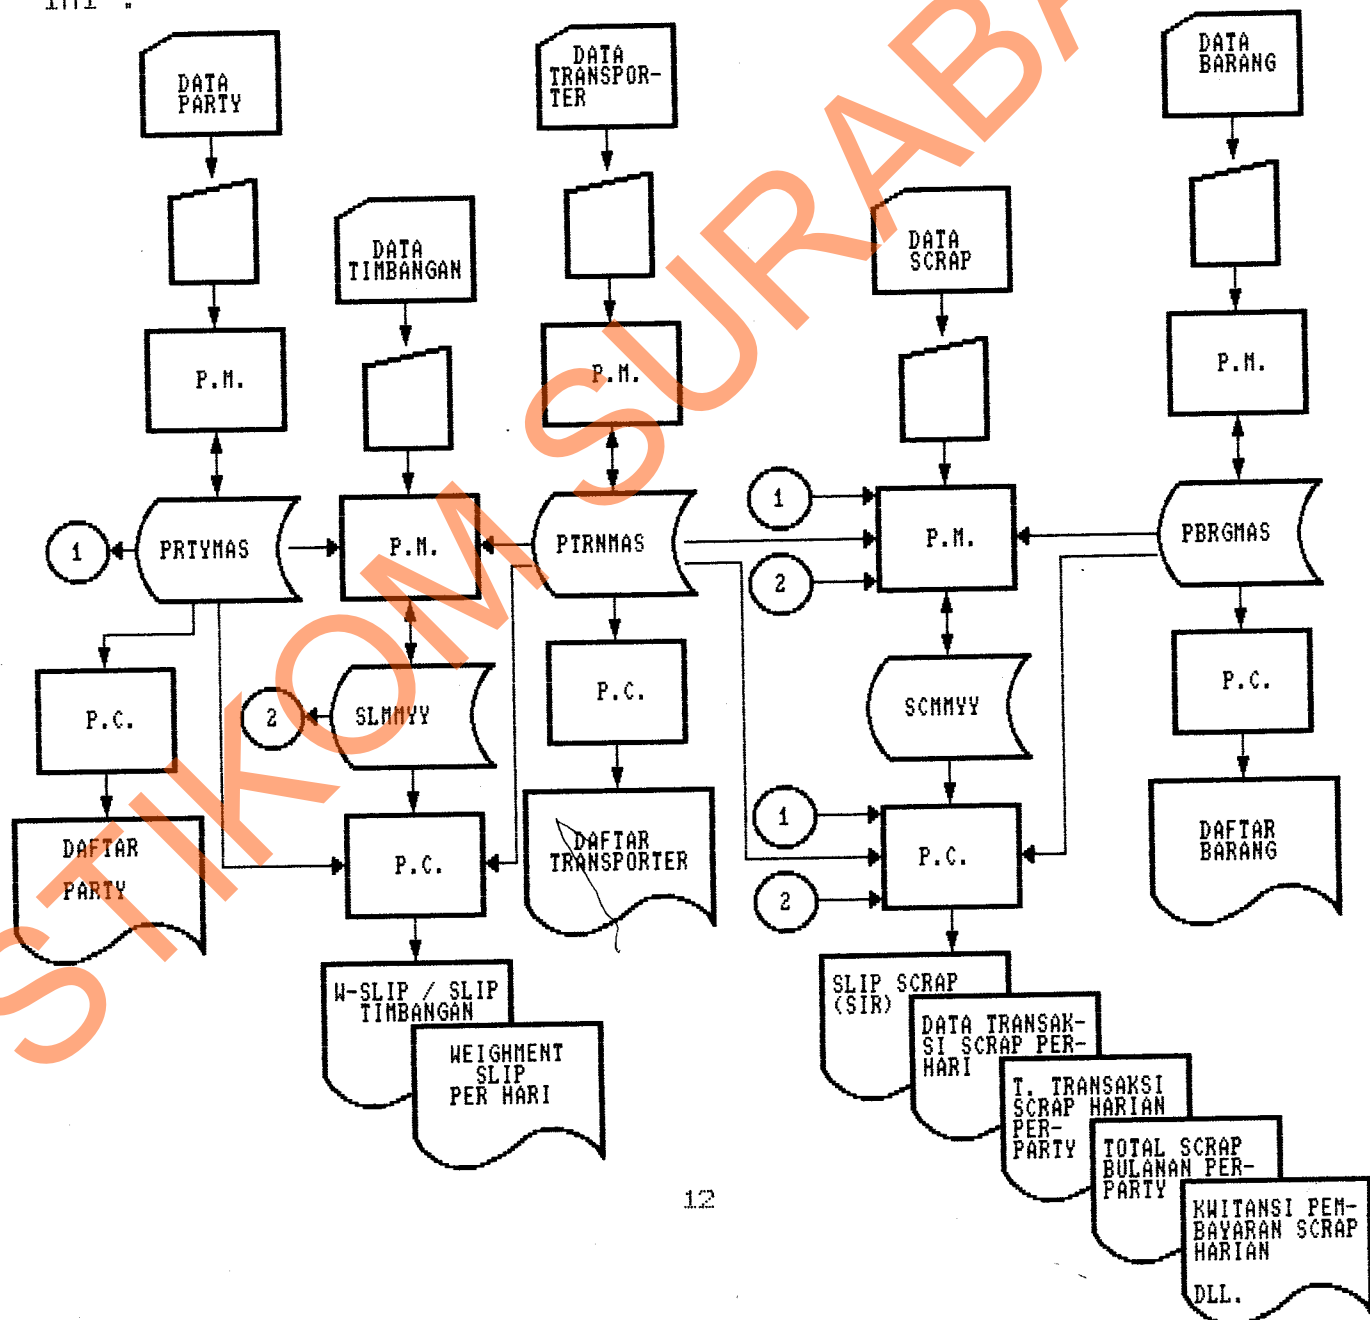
ini :

DATA PARTY

DATA TRANSPORTER

DATA BARANG

DATA TIMBANGAN

DATA SCRAP

P.M.

P.M.

P.M.

P.M.

P.M.

1

PRTYMAS

PTRNMAS

1

2

PBRGMAS

P.C.

2

SLMMYY

P.C.

SCMMYY

P.C.

DAFTAR PARTY

P.C.

DAFTAR TRANSPORTER

1

P.C.

DAFTAR BARANG

2

W-SLIP / SLIP TIMBANGAN

WEIGHMENT SLIP PER HARI

SLIP SCRAP (SIR)

DATA TRANSAKSI SCRAP PER-HARI

T. TRANSAKSI SCRAP HARIAN PER-PARTY

TOTAL SCRAP BULANAN PER-PARTY

KWITANSI PEMBAYARAN SCRAP HARIAN

DLL.

12

STIKOM SURABAYA